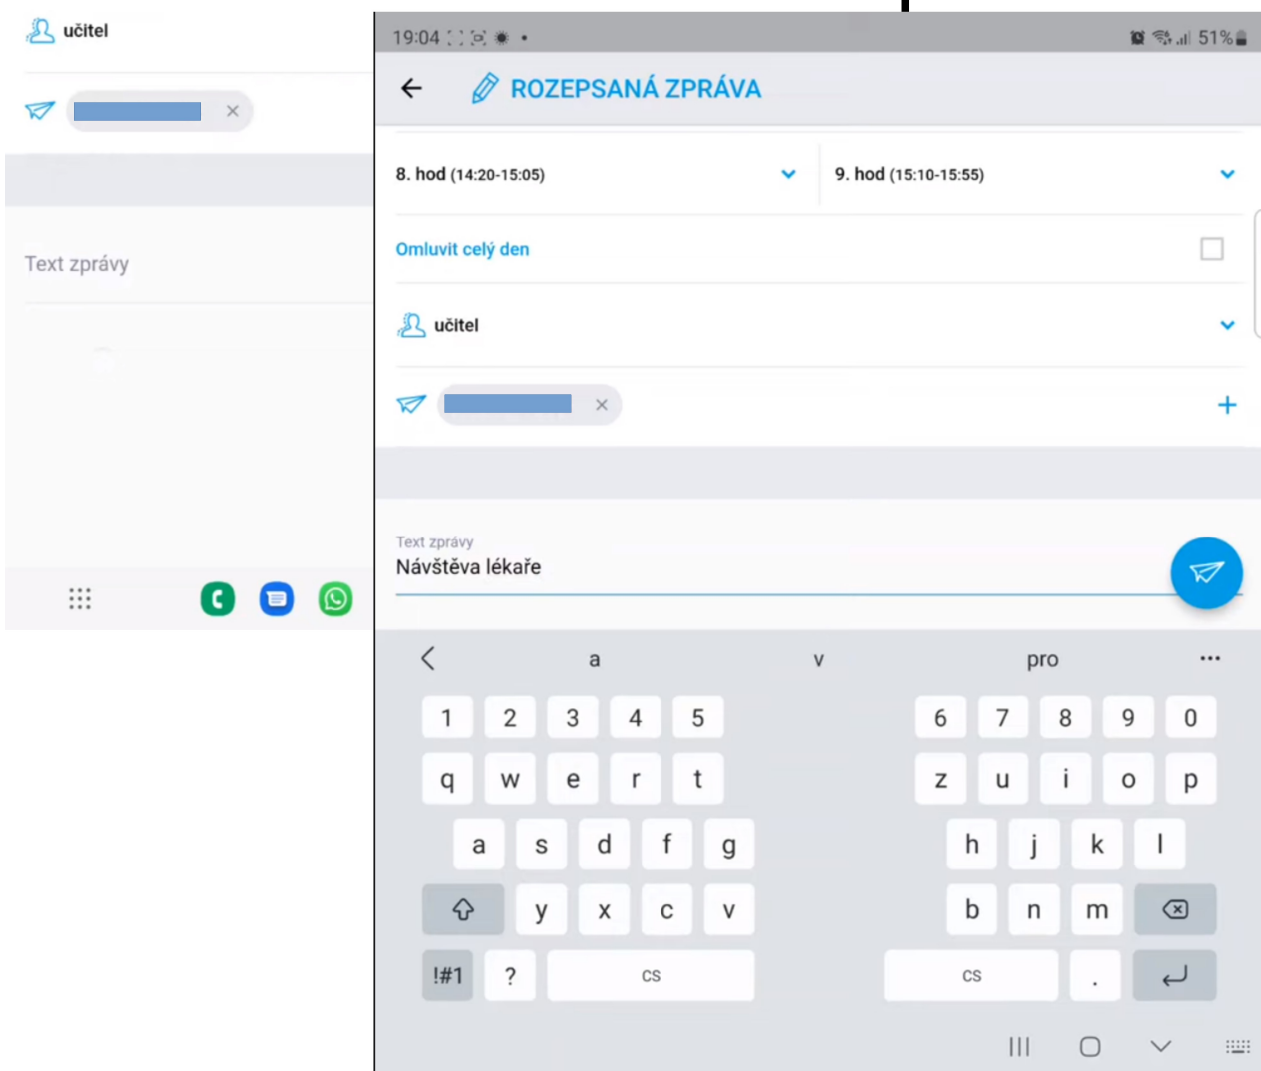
učitel

Text zprávy

19:04 51%

ROZEPSANÁ ZPRÁVA

8. hod (14:20-15:05)

9. hod (15:10-15:55)

Omluvit celý den

učitel

Text zprávy
Návštěva lékaře

a v pro

1 2 3 4 5 6 7 8 9 0
q w e r t z u i o p
a s d f g h j k l
y x c v b n m
!#1 ? cs cs .